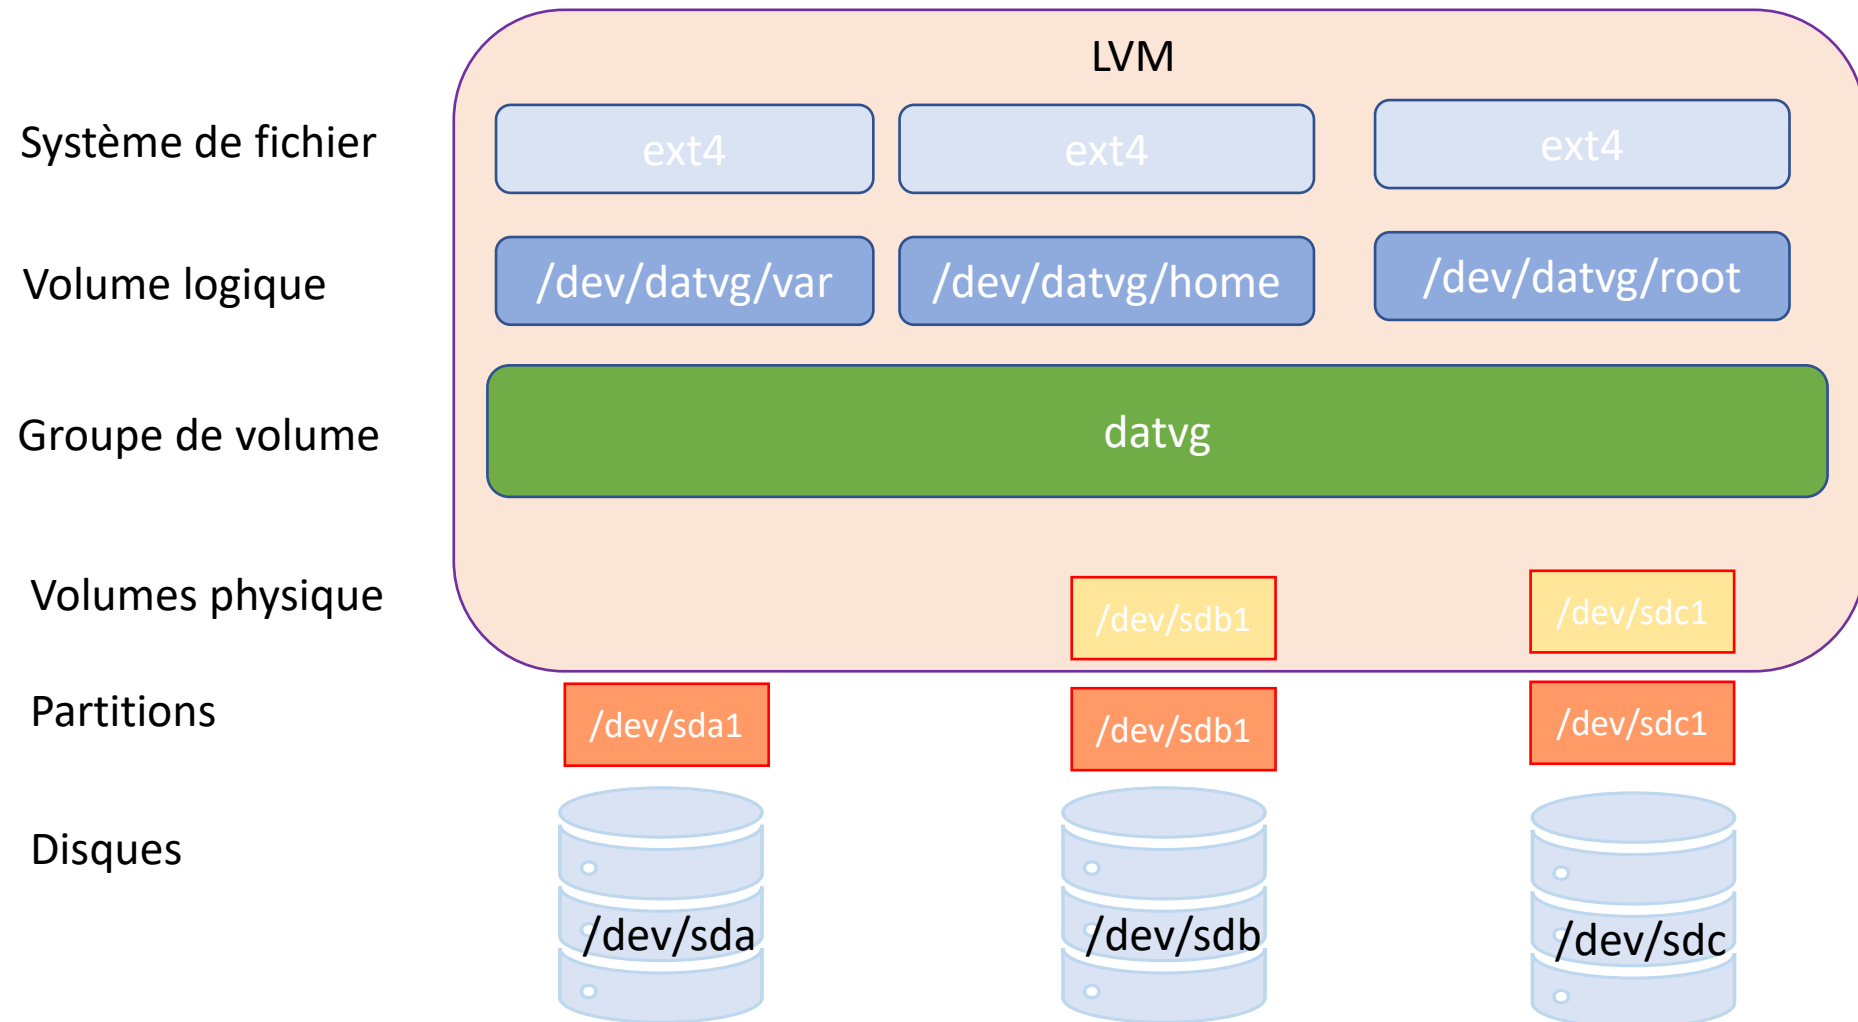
LVM

Système de fichier

ext4

ext4

ext4

Volume logique

/dev/datvg/var

/dev/datvg/home

/dev/datvg/root

Groupe de volume

datvg

Volumes physique

/dev/sdb1

/dev/sdc1

Partitions

/dev/sda1

/dev/sdb1

/dev/sdc1

Disques

/dev/sda

/dev/sdb

/dev/sdc